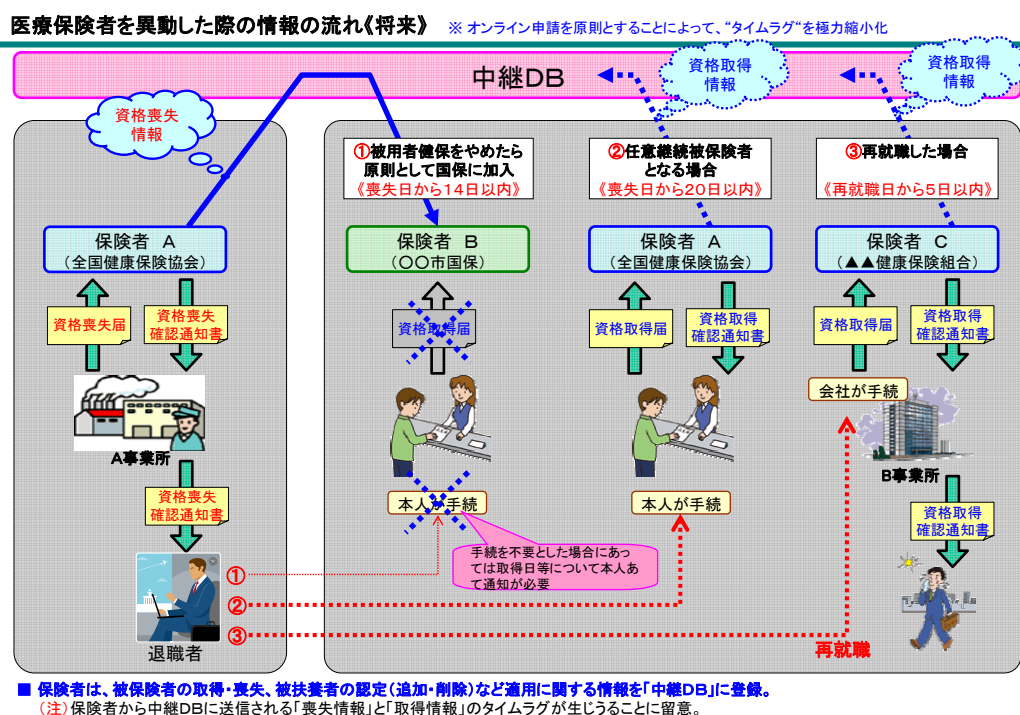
医療保険者を異動した際の情報の流れ《将来》 ※ オンライン申請を原則とすることによって、"タイムラグ"を極力縮小化

中継DB

資格取得情報

資格取得情報

資格喪失情報

①被用者健保をやめたら原則として国保に加入
《喪失日から14日以内》

②任意継続被保険者となる場合
《喪失日から20日以内》

③再就職した場合
《再就職日から5日以内》

保険者 A
（全国健康保険協会）

保険者 B
（〇〇市国保）

保険者 A
（全国健康保険協会）

保険者 C
（▲▲健康保険組合）

資格喪失届

資格喪失確認通知書

資格取得届

資格取得届

資格取得確認通知書

資格取得届

資格取得確認通知書

A事業所

会社が手続

B事業所

資格喪失確認通知書

本人が手続

本人が手続

資格取得確認通知書

手続を不要とした場合にあっては取得日等について本人あて通知が必要

①

②

③

退職者

再就職

■ 保険者は、被保険者の取得・喪失、被扶養者の認定（追加・削除）など適用に関する情報を「中継DB」に登録。
（注）保険者から中継DBに送信される「喪失情報」と「取得情報」のタイムラグが生じうることに留意。